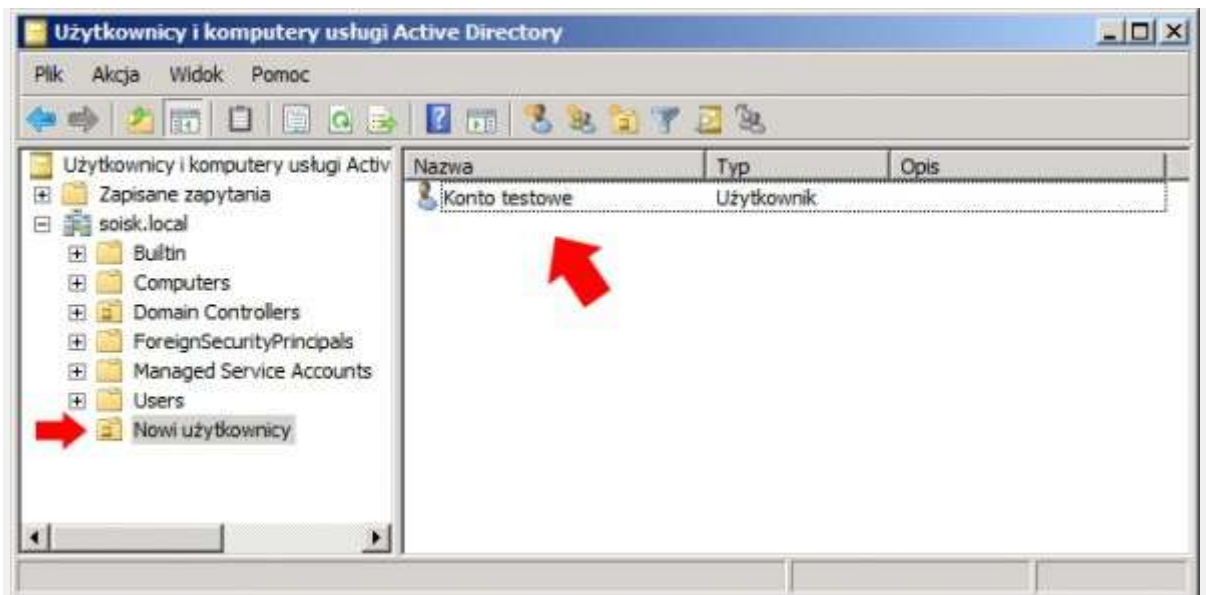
Użytkownicy i komputery usługi Active Directory

Plik Akcja Widok Pomoc

Użytkownicy i komputery usługi Activ
Zapisane zapytania
soisk.local
Builtin
Computers
Domain Controllers
ForeignSecurityPrincipals
Managed Service Accounts
Users
Nowi użytkownicy

| Nazwa | Typ | Opis |
|---|---|---|
| Konto testowe | Użytkownik | |